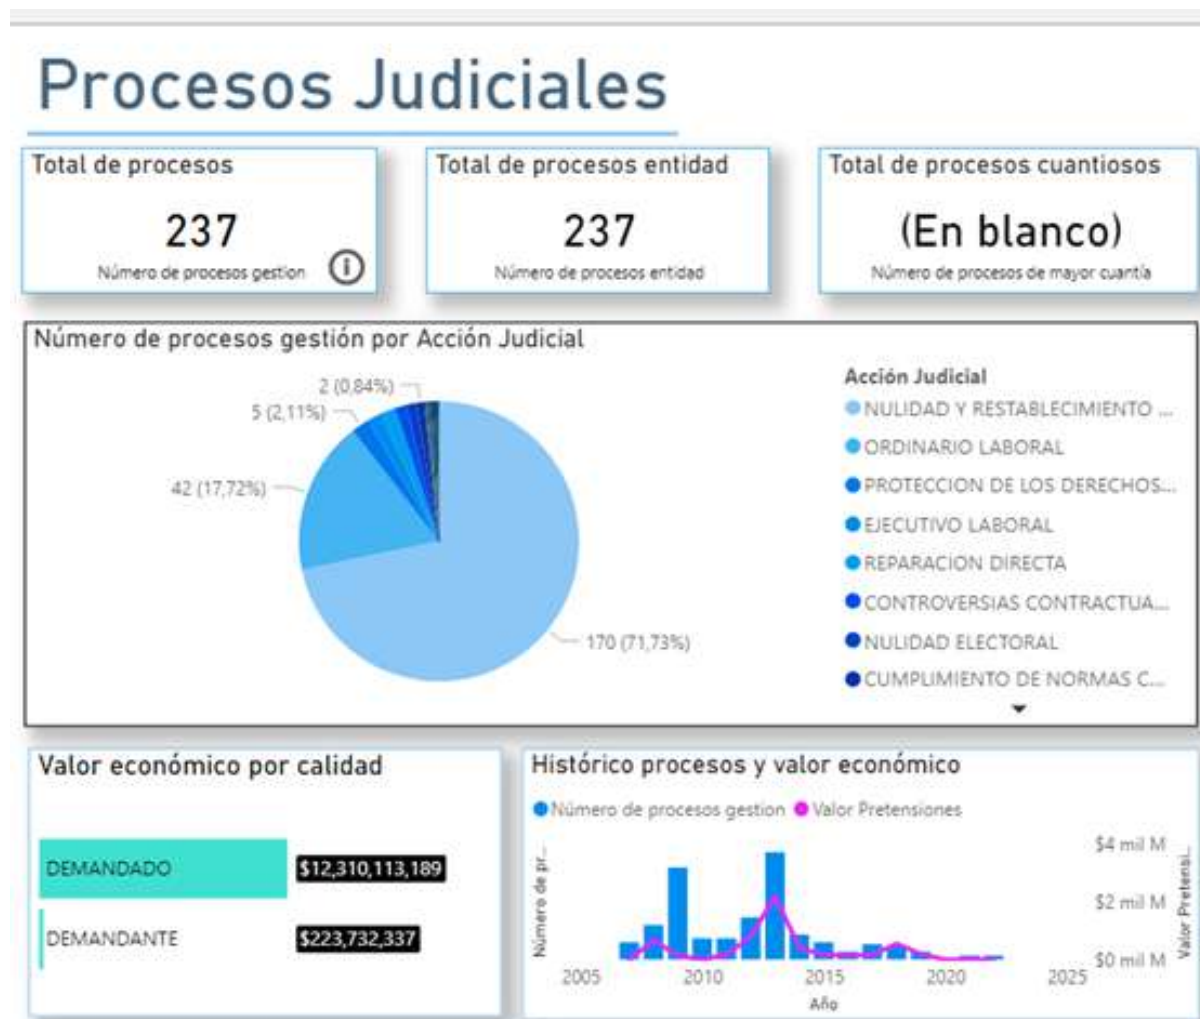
Procesos Judiciales

Total de procesos
237
Número de procesos gestion

Total de procesos entidad
237
Número de procesos entidad

Total de procesos cuantiosos
(En blanco)
Número de procesos de mayor cuantía

Número de procesos gestión por Acción Judicial

2 (0,84%)
5 (2,11%)
42 (17,72%)
170 (71,73%)

Acción Judicial
NULIDAD Y RESTABLECIMIENTO ...
ORDINARIO LABORAL
PROTECCION DE LOS DERECHOS...
EJECUTIVO LABORAL
REPARACION DIRECTA
CONTROVERSIAS CONTRACTUA...
NULIDAD ELECTORAL
CUMPLIMIENTO DE NORMAS C...

Valor económico por calidad

DEMANDADO $12,310,113,189
DEMANDANTE $223,732,337

Histórico procesos y valor económico

Número de procesos gestion Valor Pretensiones

Número de pr...
Valor Pretensi...
$4 mil M
$2 mil M
$0 mil M
2005 2010 2015 2020 2025
Año